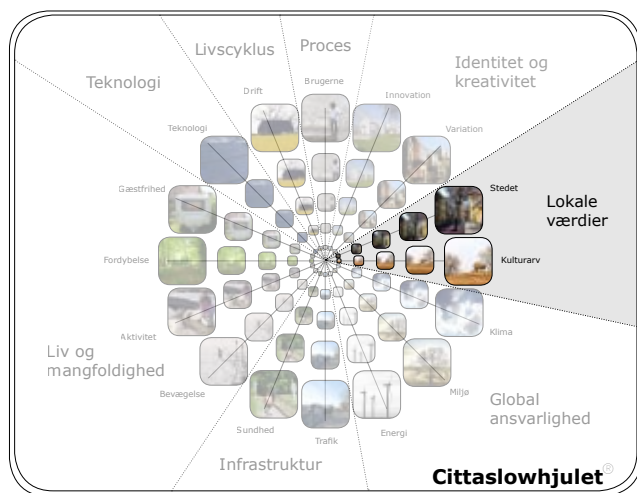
Livscyklus

Proces

Identitet og kreativitet

Teknologi

Drift

Brugerne

Innovation

Teknologi

Variation

Stedet

Lokale værdier

Gæstfrihed

Fordybelse

Kulturarv

Aktivitet

Klima

Liv og mangfoldighed

Bevægelse

Miljø

Global ansvarlighed

Sundhed

Trafik

Energi

Infrastruktur

Cittaslowhjulet®